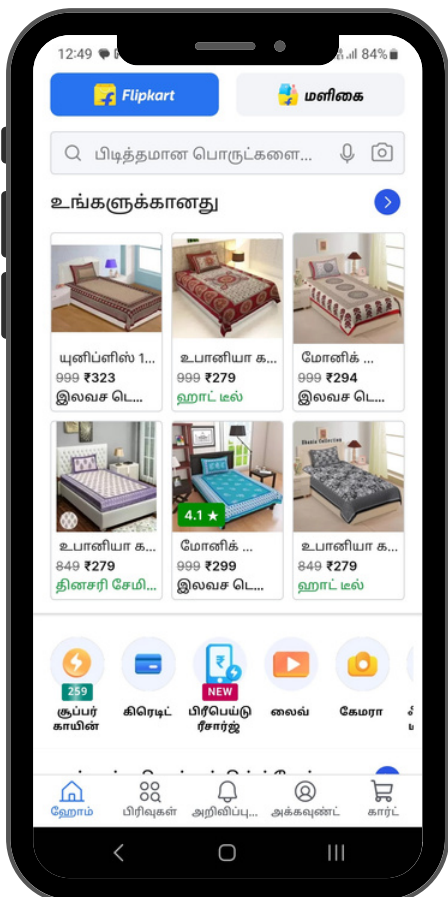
12:49 84%

Flipkart

மளிகை

பிடித்தமான பொருட்களை...

உங்களுக்கானது

யுனிப்ளிஸ் 1...
999 ₹323
இலவச டெ...

உபானியா க...
999 ₹279
ஹாட் டீல்

மோனிக் ...
999 ₹294
இலவச டெ...

உபானியா க...
849 ₹279
தினசரி சேமி...

4.1 ★
மோனிக் ...
999 ₹299
இலவச டெ...

உபானியா க...
849 ₹279
ஹாட் டீல்

259
சூப்பர் காயின்

கிரெடிட்

NEW
பிரீபெய்டு ரீசார்ஜ்

லைவ்

கேமரா

ஹோம்
பிரிவுகள்
அறிவிப்பு...
அக்கவுண்ட்
கார்ட்